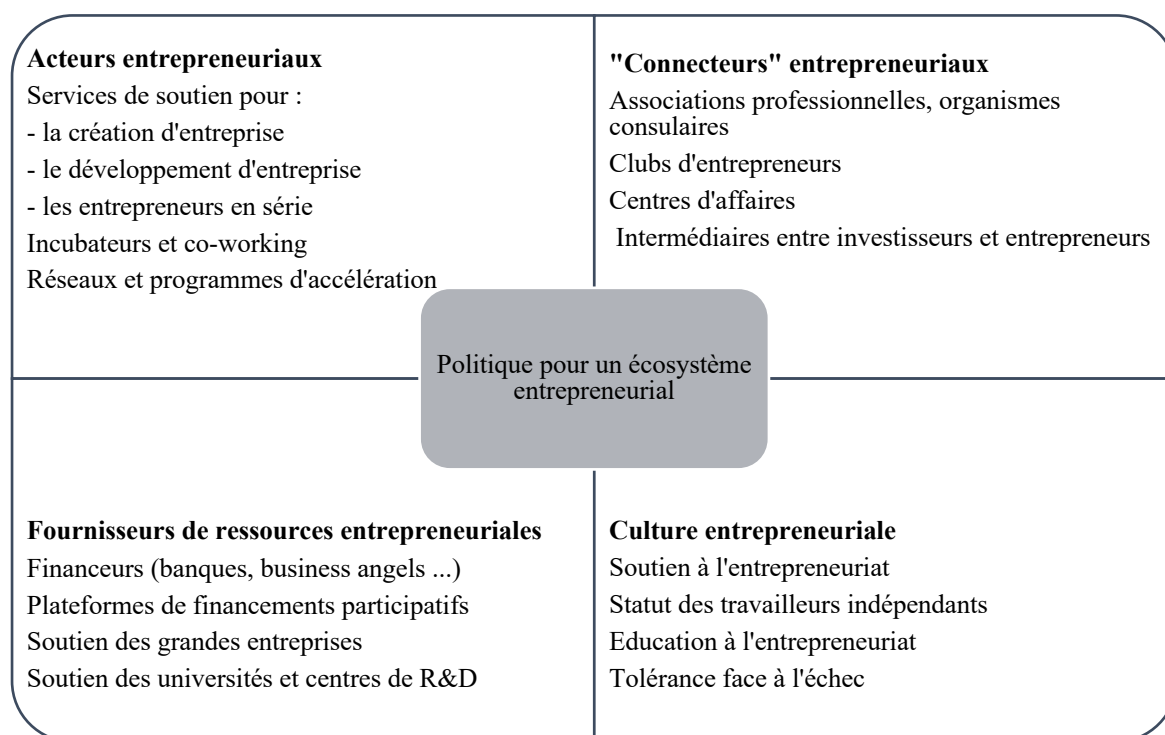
Acteurs entrepreneuriaux
Services de soutien pour :
- la création d'entreprise
- le développement d'entreprise
- les entrepreneurs en série
Incubateurs et co-working
Réseaux et programmes d'accélération

"Connecteurs" entrepreneuriaux
Associations professionnelles, organismes consulaires
Clubs d'entrepreneurs
Centres d'affaires
Intermédiaires entre investisseurs et entrepreneurs

Politique pour un écosystème entrepreneurial

Fournisseurs de ressources entrepreneuriales
Financeurs (banques, business angels ...)
Plateformes de financements participatifs
Soutien des grandes entreprises
Soutien des universités et centres de R&D

Culture entrepreneuriale
Soutien à l'entrepreneuriat
Statut des travailleurs indépendants
Education à l'entrepreneuriat
Tolérance face à l'échec